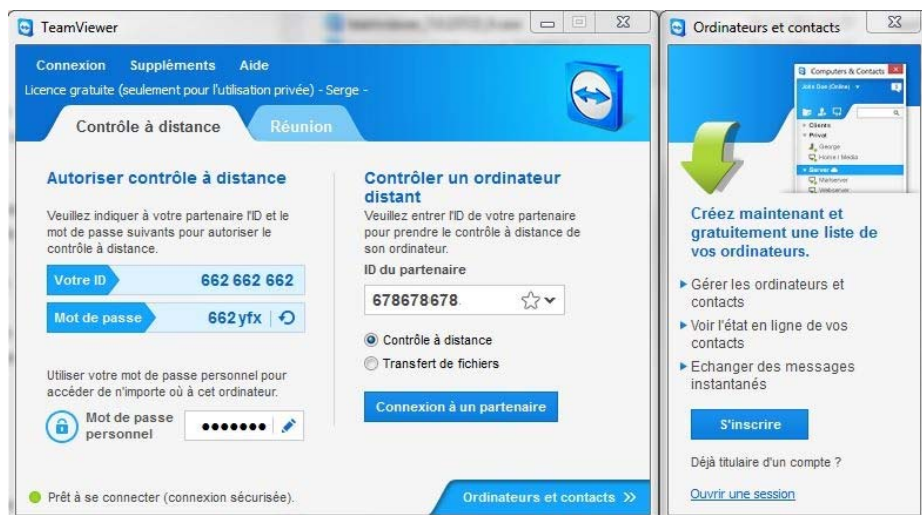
TeamViewer

Connexion Suppléments Aide

Licence gratuite (seulement pour l'utilisation privée) - Serge -

Contrôle à distance Réunion

Autoriser contrôle à distance

Veuillez indiquer à votre partenaire l'ID et le mot de passe suivants pour autoriser le contrôle à distance.

Votre ID 662 662 662

Mot de passe 662yfx

Utiliser votre mot de passe personnel pour accéder de n'importe où à cet ordinateur.

Mot de passe personnel •••••••

Contrôler un ordinateur distant

Veuillez entrer l'ID de votre partenaire pour prendre le contrôle à distance de son ordinateur.

ID du partenaire

678678678

Contrôle à distance

Transfert de fichiers

Connexion à un partenaire

Prêt à se connecter (connexion sécurisée).

Ordinateurs et contacts »

Ordinateurs et contacts

Computers & Contacts

John Doe (Online)

Clients

Privat

George

Home Media

Server

Mailserver

Webserver

Créez maintenant et gratuitement une liste de vos ordinateurs.

▸ Gérer les ordinateurs et contacts

▸ Voir l'état en ligne de vos contacts

▸ Echanger des messages instantanés

S'inscrire

Déjà titulaire d'un compte ?

Ouvrir une session